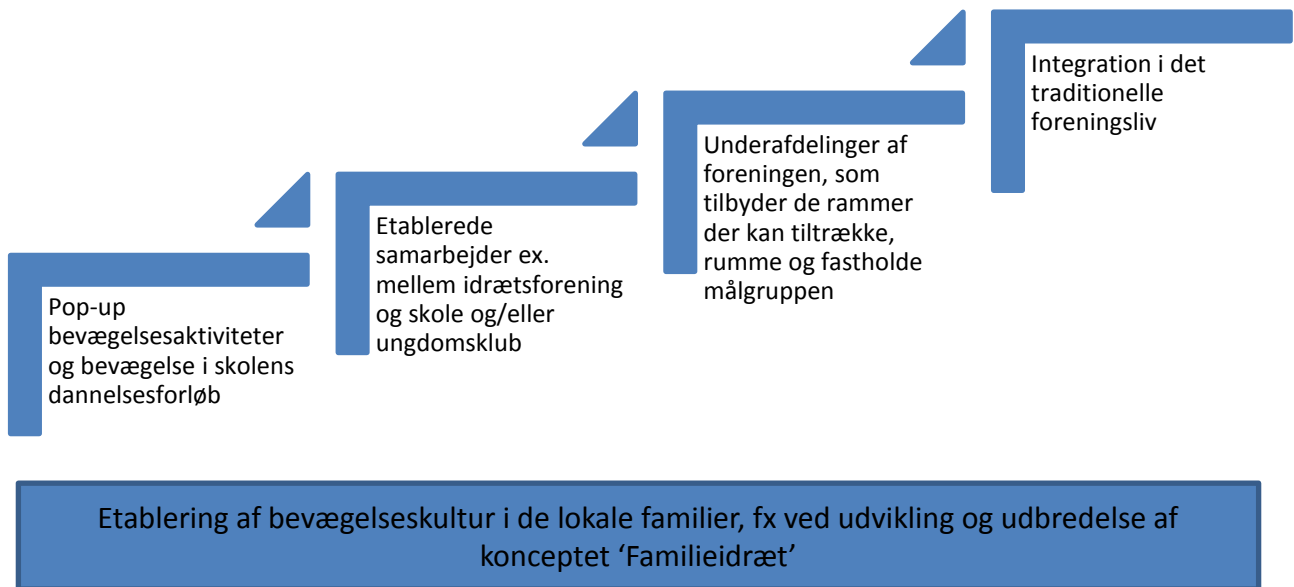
Pop-up bevægelsesaktiviteter og bevægelse i skolens dannelsesforløb

Etablerede samarbejder ex. mellem idrætsforening og skole og/eller ungdomsklub

Underafdelinger af foreningen, som tilbyder de rammer der kan tiltrække, rumme og fastholde målgruppen

Integration i det traditionelle foreningsliv

Etablering af bevægelseskultur i de lokale familier, fx ved udvikling og udbredelse af konceptet ‘Familieidræt’